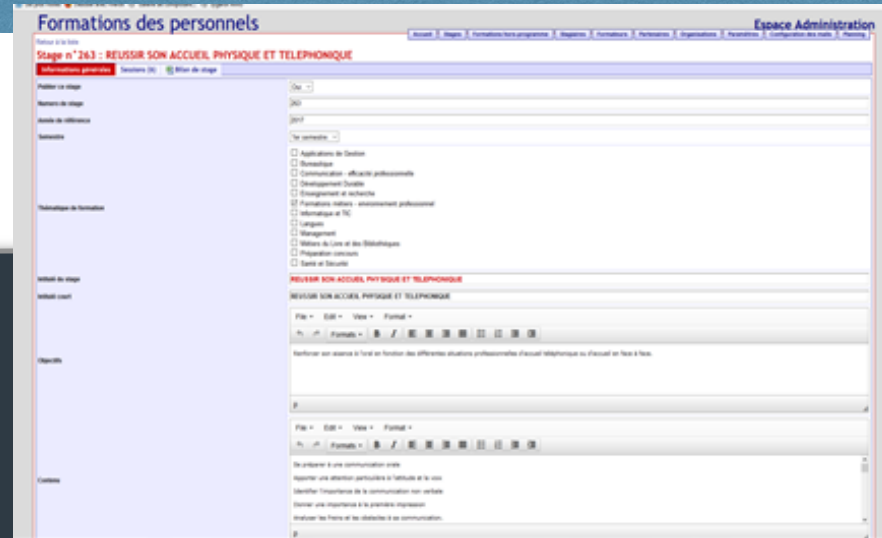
Formations des personnels

Espace Administration

Accueil | Stages | Formations hors programme | Stagiaires | Formateurs | Partenaires | Organisations | Paramètres | Configuration des mails | Planning

Retour à la liste

Stage n°263 : REUSSIR SON ACCUEIL PHYSIQUE ET TELEPHONIQUE

Informations générales | Sessions (6) | Bilan de stage

Publier Le stage: Oui

Numero de stage: 263

Année de référence: 2017

Semestre: 1er semestre

Thématique de formation:
☐ Applications de Gestion
☐ Bureautique
☐ Communication - efficacité professionnelle
☐ Développement Durable
☐ Enseignement et recherche
☑ Formations métiers - environnement professionnel
☐ Informatique et TIC
☐ Langues
☐ Management
☐ Métiers du Livre et des Bibliothèques
☐ Préparation concours
☐ Santé et Sécurité

Intitulé du stage: REUSSIR SON ACCUEIL PHYSIQUE ET TELEPHONIQUE

Intitulé court: REUSSIR SON ACCUEIL PHYSIQUE ET TELEPHONIQUE

File | Edit | View | Format
Formats

Objectifs: Renforcer son aisance à l'oral en fonction des différentes situations professionnelles d'accueil téléphonique ou d'accueil en face à face.

p

File | Edit | View | Format
Formats

Contenu:
Se préparer à une communication orale
Apporter une attention particulière à l'attitude et la voix
Identifier l'importance de la communication non verbale
Donner une importance à la première impression
Analyser les freins et les obstacles à sa communication.

p